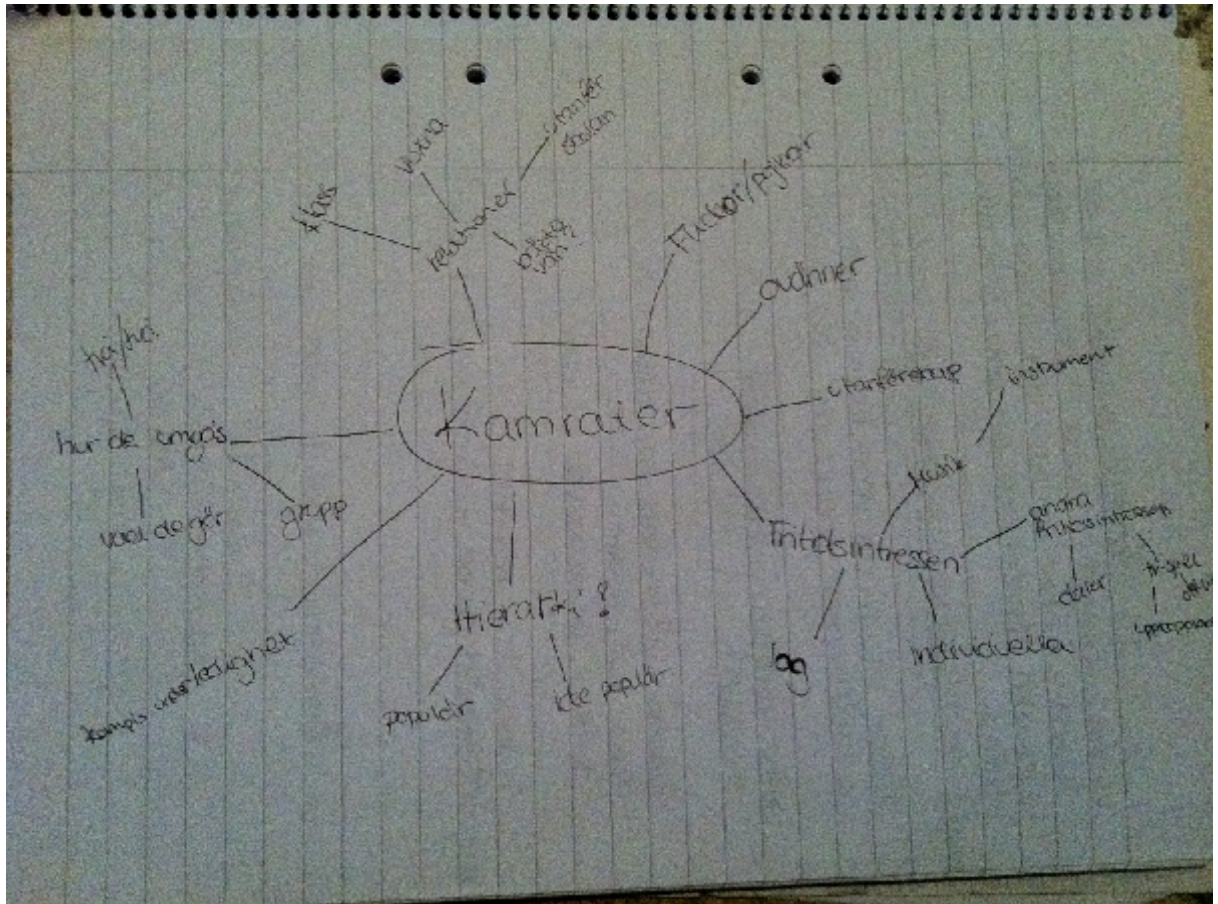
Kamrater

klass
skola
utanför skolan
reaktioner
påverkan

Flickor/pojkar
ordning
utanför skolan

hej/hej
hur de umgås
vad de gör
grupp

kompis uppfattning

Hierarki?
populär
inte populär

Fritidsintressen
musik
instrument
andra fritidsintressen
delar
tv-spel
sport
idrott
individuella
jag